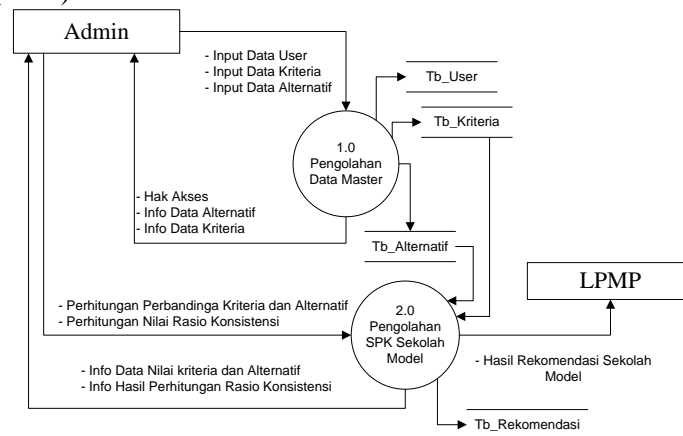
Admin

- Input Data User
- Input Data Kriteria
- Input Data Alternatif

Tb_User

Tb_Kriteria

1.0
Pengolahan
Data Master

- Hak Akses
- Info Data Alternatif
- Info Data Kriteria

Tb_Alternatif

LPMP

- Perhitungan Perbandinga Kriteria dan Alternatif
- Perhitungan Nilai Rasio Konsistensi

2.0
Pengolahan
SPK Sekolah
Model

- Info Data Nilai kriteria dan Alternatif
- Info Hasil Perhitungan Rasio Konsistensi

- Hasil Rekomendasi Sekolah
Model

Tb_Rekomendasi